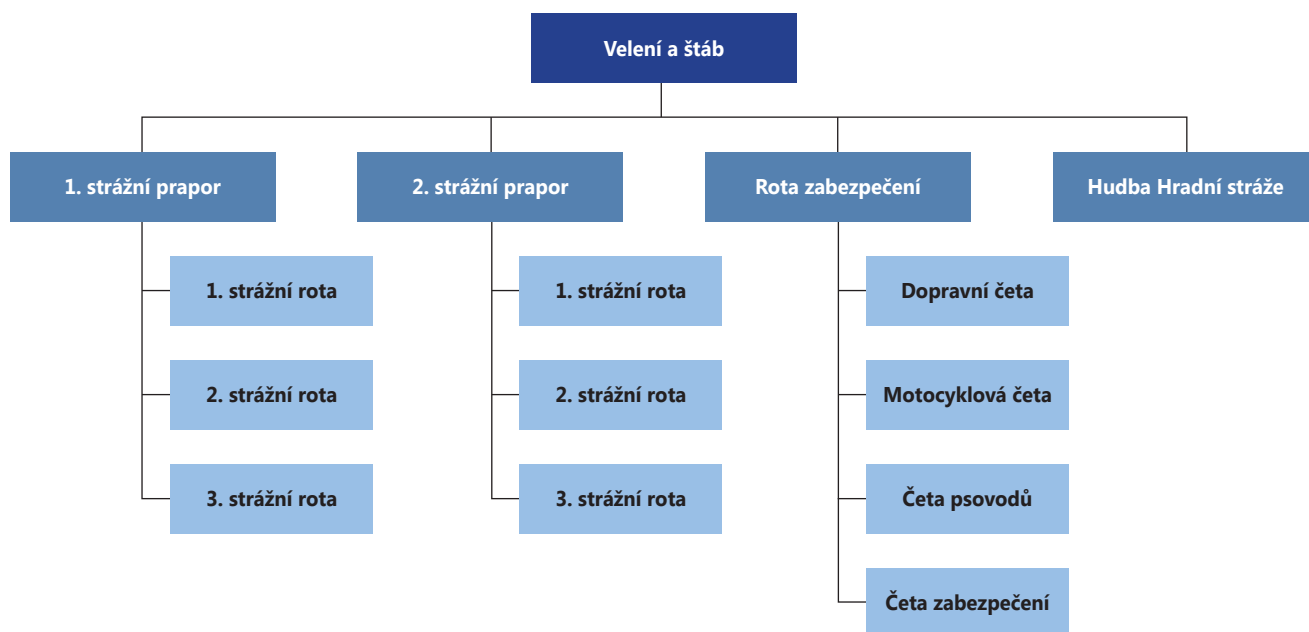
Velení a štáb

1. strážní prapor

1. strážní rota

2. strážní rota

3. strážní rota

2. strážní prapor

1. strážní rota

2. strážní rota

3. strážní rota

Rota zabezpečení

Dopravní četa

Motocyklová četa

Četa psovodů

Četa zabezpečení

Hudba Hradní stráže